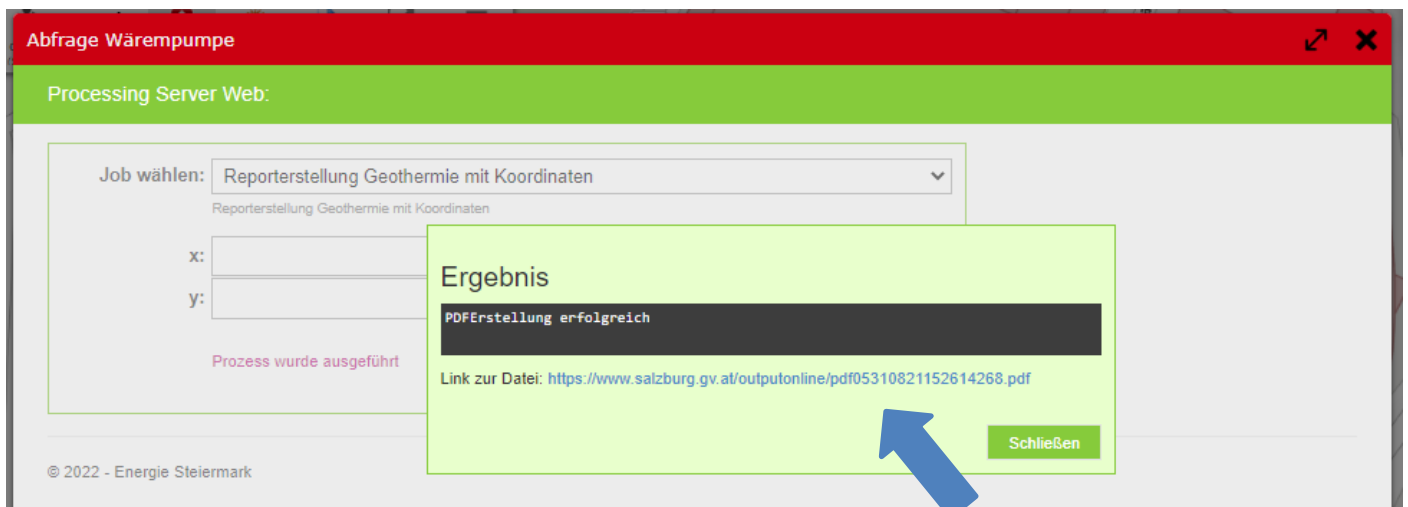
Abfrage Wärempumpe

Processing Server Web:

Job wählen: Reporterstellung Geothermie mit Koordinaten

Reporterstellung Geothermie mit Koordinaten

x:

y:

Prozess wurde ausgeführt

Ergebnis

PDFErstellung erfolgreich

Link zur Datei: https://www.salzburg.gv.at/outputonline/pdf05310821152614268.pdf

Schließen

© 2022 - Energie Steiermark